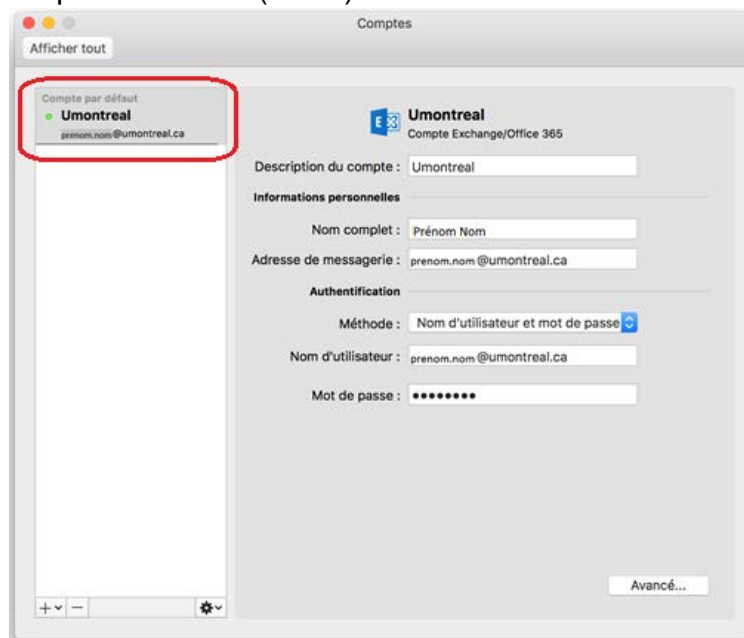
Comptes

Afficher tout

Compte par défaut
Umontreal
prenom.nom@umontreal.ca

Umontreal
Compte Exchange/Office 365

Description du compte : Umontreal

Informations personnelles

Nom complet : Prénom Nom

Adresse de messagerie : prenom.nom@umontreal.ca

Authentification

Méthode : Nom d'utilisateur et mot de passe

Nom d'utilisateur : prenom.nom@umontreal.ca

Mot de passe : ••••••••

Avancé...

+ −